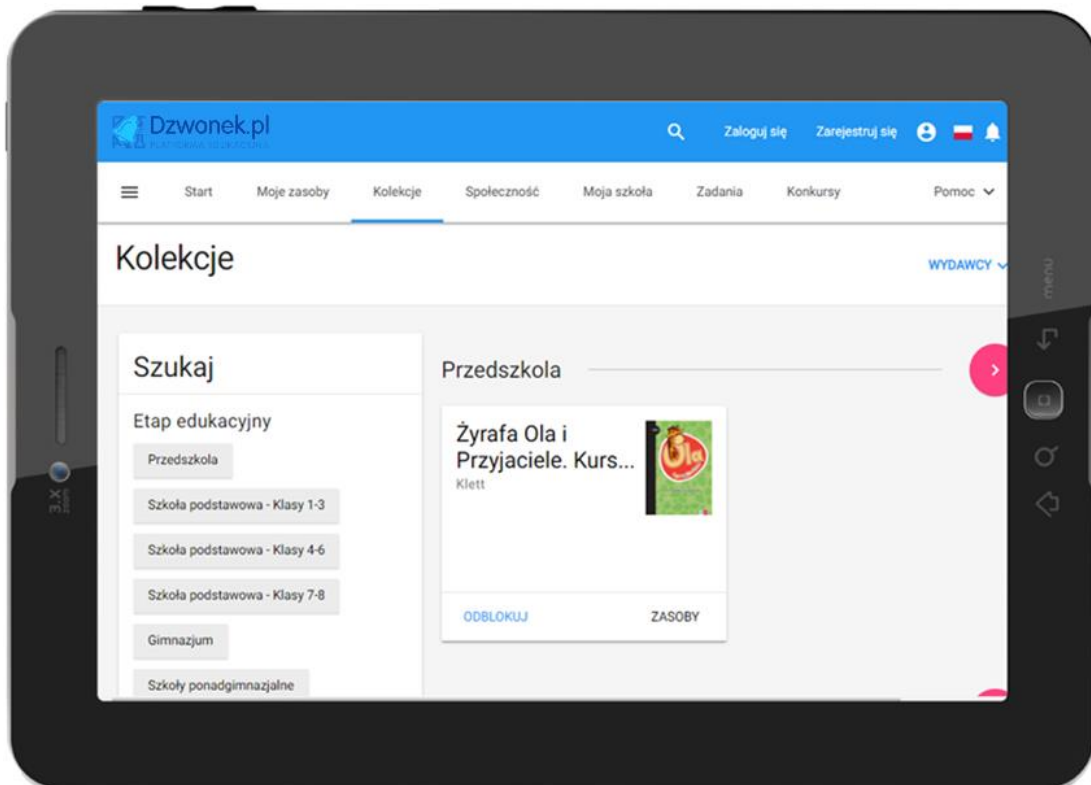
Dzwonek.pl
PLATFORMA EDUKACYJNA

Zaloguj się Zarejestruj się

Start Moje zasoby Kolekcje Społeczność Moja szkoła Zadania Konkursy Pomoc

Kolekcje

WYDAWCY

Szukaj

Etap edukacyjny

Przedszkola

Szkoła podstawowa - Klasy 1-3

Szkoła podstawowa - Klasy 4-6

Szkoła podstawowa - Klasy 7-8

Gimnazjum

Szkoły ponadgimnazjalne

Przedszkola

Żyrafa Ola i Przyjaciele. Kurs...
Klett

Ola

ODBLOKUJ ZASOBY

menu

3.X